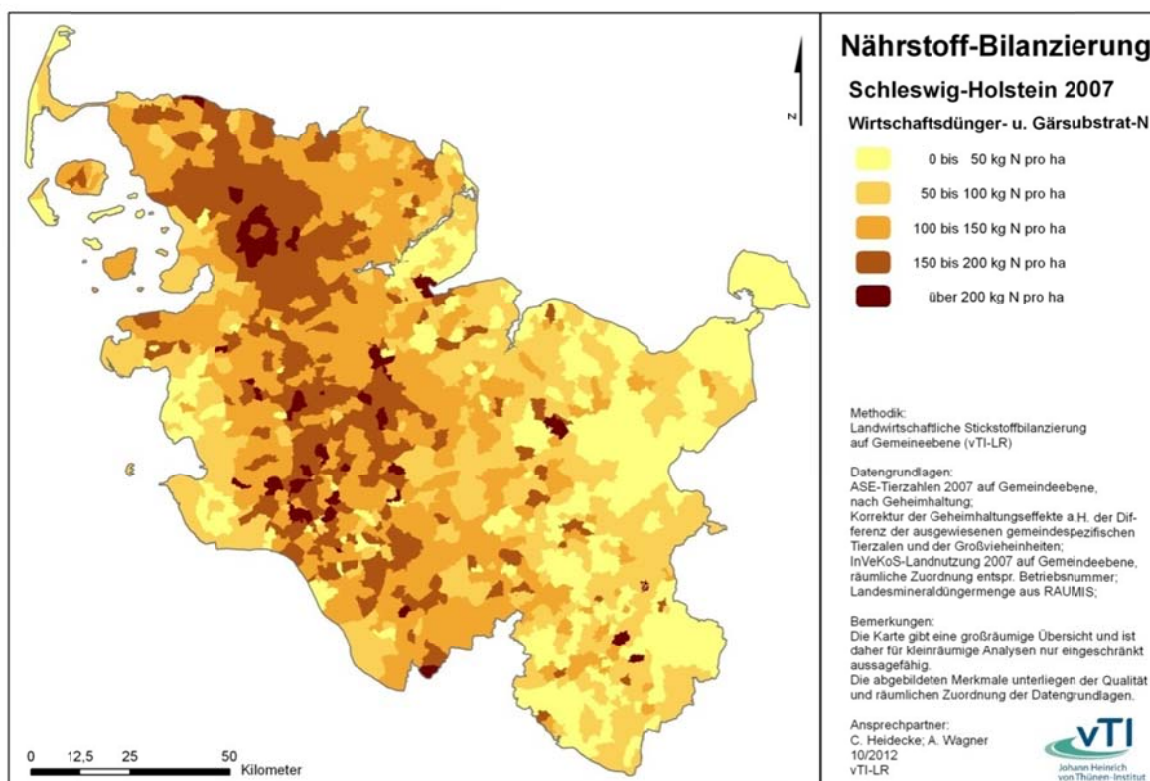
N

0 12,5 25 50 Kilometer

Nährstoff-Bilanzierung

Schleswig-Holstein 2007

Wirtschaftsdünger- u. Gärsubstrat-N

0 bis 50 kg N pro ha
50 bis 100 kg N pro ha
100 bis 150 kg N pro ha
150 bis 200 kg N pro ha
über 200 kg N pro ha

Methodik:
Landwirtschaftliche Stickstoffbilanzierung auf Gemeineebene (vTI-LR)

Datengrundlagen:
ASE-Tierzahlen 2007 auf Gemeindeebene, nach Geheimhaltung;
Korrektur der Geheimhaltungseffekte a.H. der Differenz der ausgewiesenen gemeindespezifischen Tierzalen und der Großvieheinheiten;
InVeKoS-Landnutzung 2007 auf Gemeindeebene, räumliche Zuordnung entspr. Betriebsnummer;
Landesmineraldüngermenge aus RAUMIS;

Bemerkungen:
Die Karte gibt eine großräumige Übersicht und ist daher für kleinräumige Analysen nur eingeschränkt aussagefähig.
Die abgebildeten Merkmale unterliegen der Qualität und räumlichen Zuordnung der Datengrundlagen.

Ansprechpartner:
C. Heidecke; A. Wagner
10/2012
vTI-LR

vTI
Johann Heinrich von Thünen-Institut